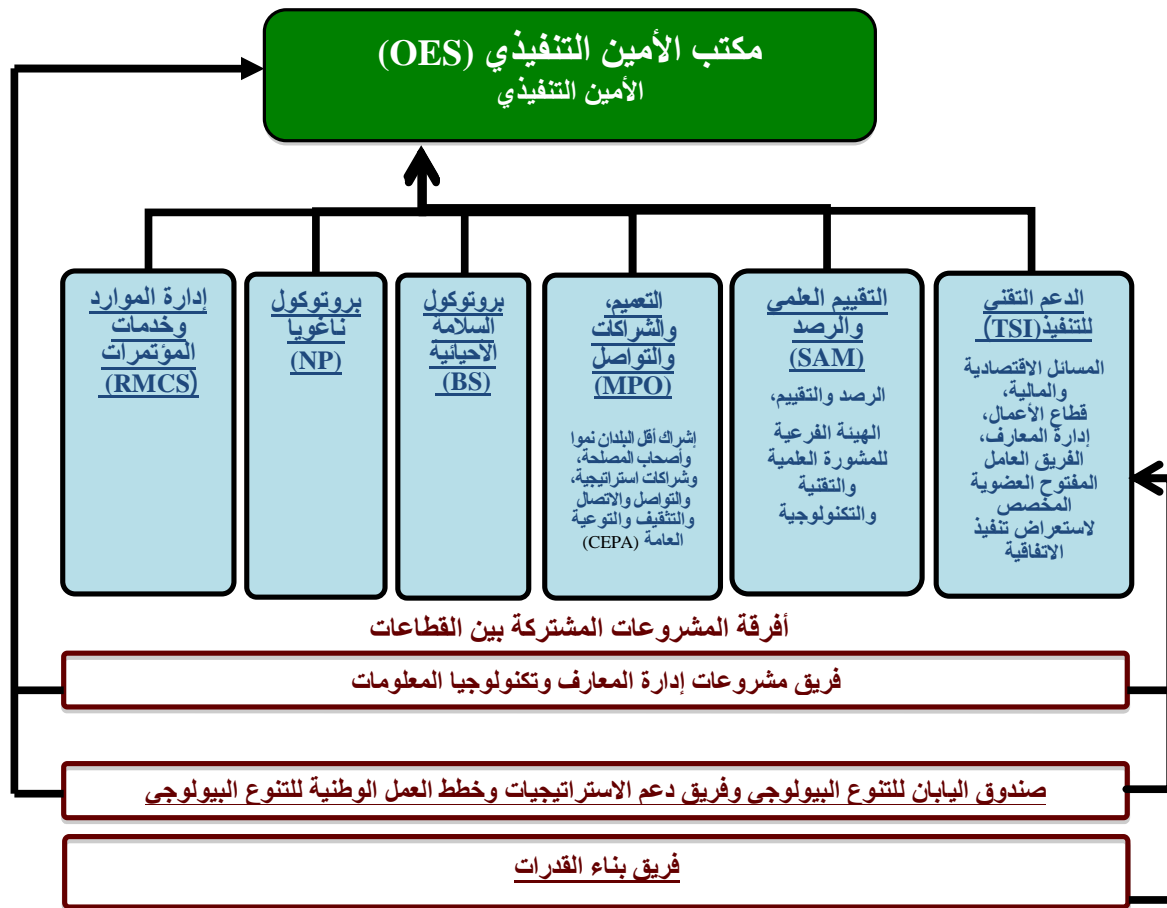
مكتب الأمين التنفيذي (OES)
الأمين التنفيذي

الدعم التقني للتنفيذ (TSI)

المسائل الاقتصادية والمالية، قطاع الأعمال، إدارة المعارف، الفريق العامل المفتوح العضوية المخصص لاستعراض تنفيذ الاتفاقية

التقييم العلمي والرصد (SAM)

الرصد والتقييم، الهيئة الفرعية للمشورة العلمية والتقنية والتكنولوجية

التعميم، والشراكات والتواصل (MPO)

إشراك أقل البلدان نموا وأصحاب المصلحة، وشراكات استراتيجية، والتواصل والاتصال والتثقيف والتوعية العامة (CEPA)

بروتوكول السلامة الأحيائية (BS)

بروتوكول ناغويا (NP)

إدارة الموارد وخدمات المؤتمرات (RMCS)

أفرقة المشروعات المشتركة بين القطاعات

فريق مشروعات إدارة المعارف وتكنولوجيا المعلومات

صندوق اليابان للتنوع البيولوجي وفريق دعم الاستراتيجيات وخطط العمل الوطنية للتنوع البيولوجي

فريق بناء القدرات